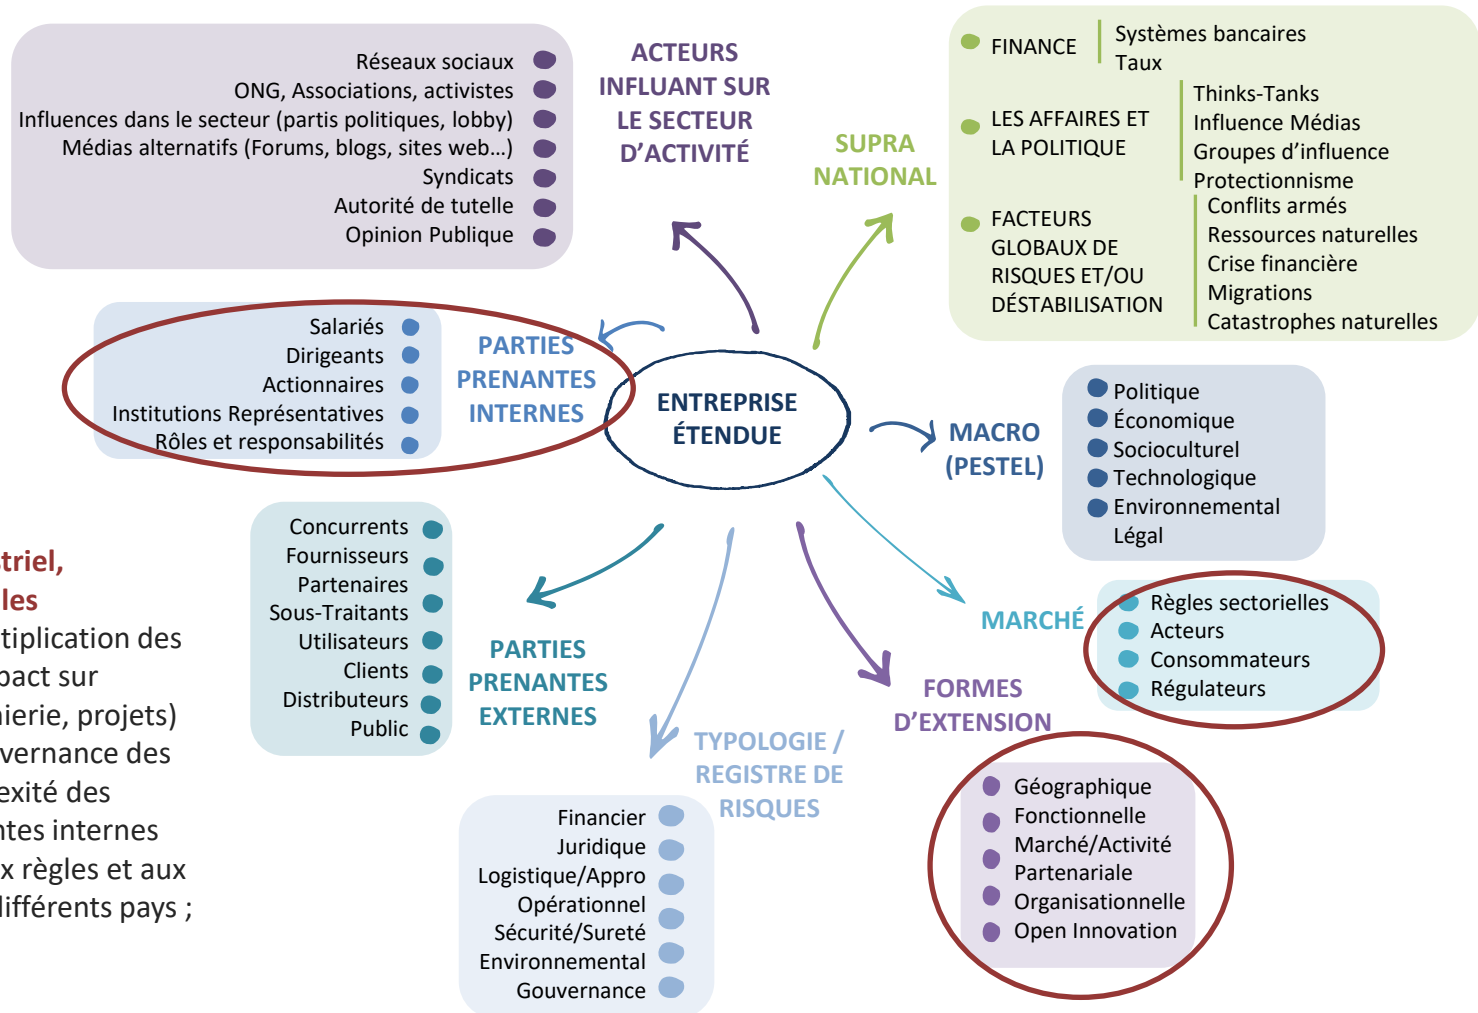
Réseaux sociaux
ONG, Associations, activistes
Influences dans le secteur (partis politiques, lobby)
Médias alternatifs (Forums, blogs, sites web…)
Syndicats
Autorité de tutelle
Opinion Publique

ACTEURS INFLUANT SUR LE SECTEUR D'ACTIVITÉ

SUPRA NATIONAL

FINANCE
Systèmes bancaires
Taux

LES AFFAIRES ET LA POLITIQUE
Thinks-Tanks
Influence Médias
Groupes d'influence
Protectionnisme

FACTEURS GLOBAUX DE RISQUES ET/OU DÉSTABILISATION
Conflits armés
Ressources naturelles
Crise financière
Migrations
Catastrophes naturelles

Salariés
Dirigeants
Actionnaires
Institutions Représentatives
Rôles et responsabilités

PARTIES PRENANTES INTERNES

ENTREPRISE ÉTENDUE

MACRO (PESTEL)

Politique
Économique
Socioculturel
Technologique
Environnemental
Légal

triel,
les
tiplication des
pact sur
ierie, projets)
vernance des
exité des
ntes internes
x règles et aux
lifférents pays ;

Concurrents
Fournisseurs
Partenaires
Sous-Traitants
Utilisateurs
Clients
Distributeurs
Public

PARTIES PRENANTES EXTERNES

MARCHÉ

Règles sectorielles
Acteurs
Consommateurs
Régulateurs

FORMES D'EXTENSION

TYPOLOGIE / REGISTRE DE RISQUES

Financier
Juridique
Logistique/Appro
Opérationnel
Sécurité/Sureté
Environnemental
Gouvernance

Géographique
Fonctionnelle
Marché/Activité
Partenariale
Organisationnelle
Open Innovation